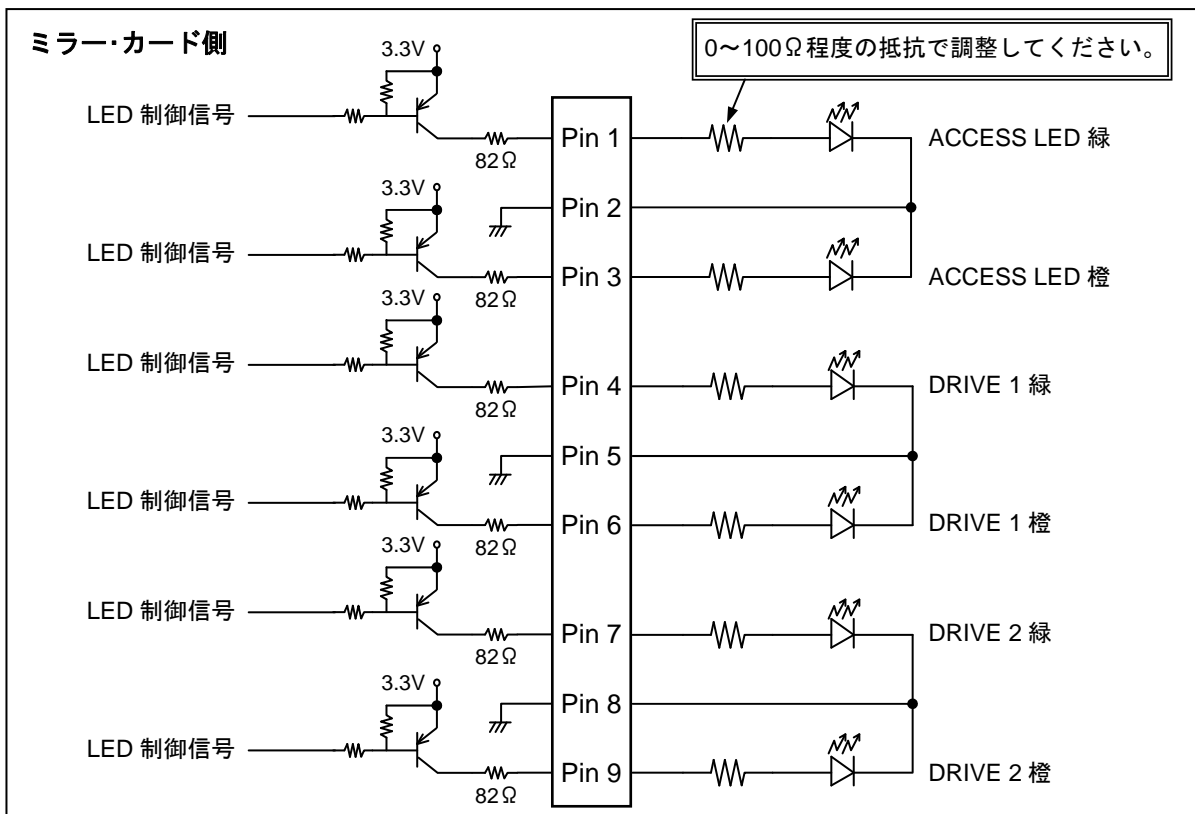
ミラー･カード側

0〜100Ω程度の抵抗で調整してください。

3.3V
LED 制御信号
82Ω
Pin 1
ACCESS LED 緑

3.3V
Pin 2
LED 制御信号
82Ω
Pin 3
ACCESS LED 橙

3.3V
LED 制御信号
82Ω
Pin 4
DRIVE 1 緑

3.3V
Pin 5
LED 制御信号
82Ω
Pin 6
DRIVE 1 橙

3.3V
LED 制御信号
82Ω
Pin 7
DRIVE 2 緑

3.3V
Pin 8
LED 制御信号
82Ω
Pin 9
DRIVE 2 橙